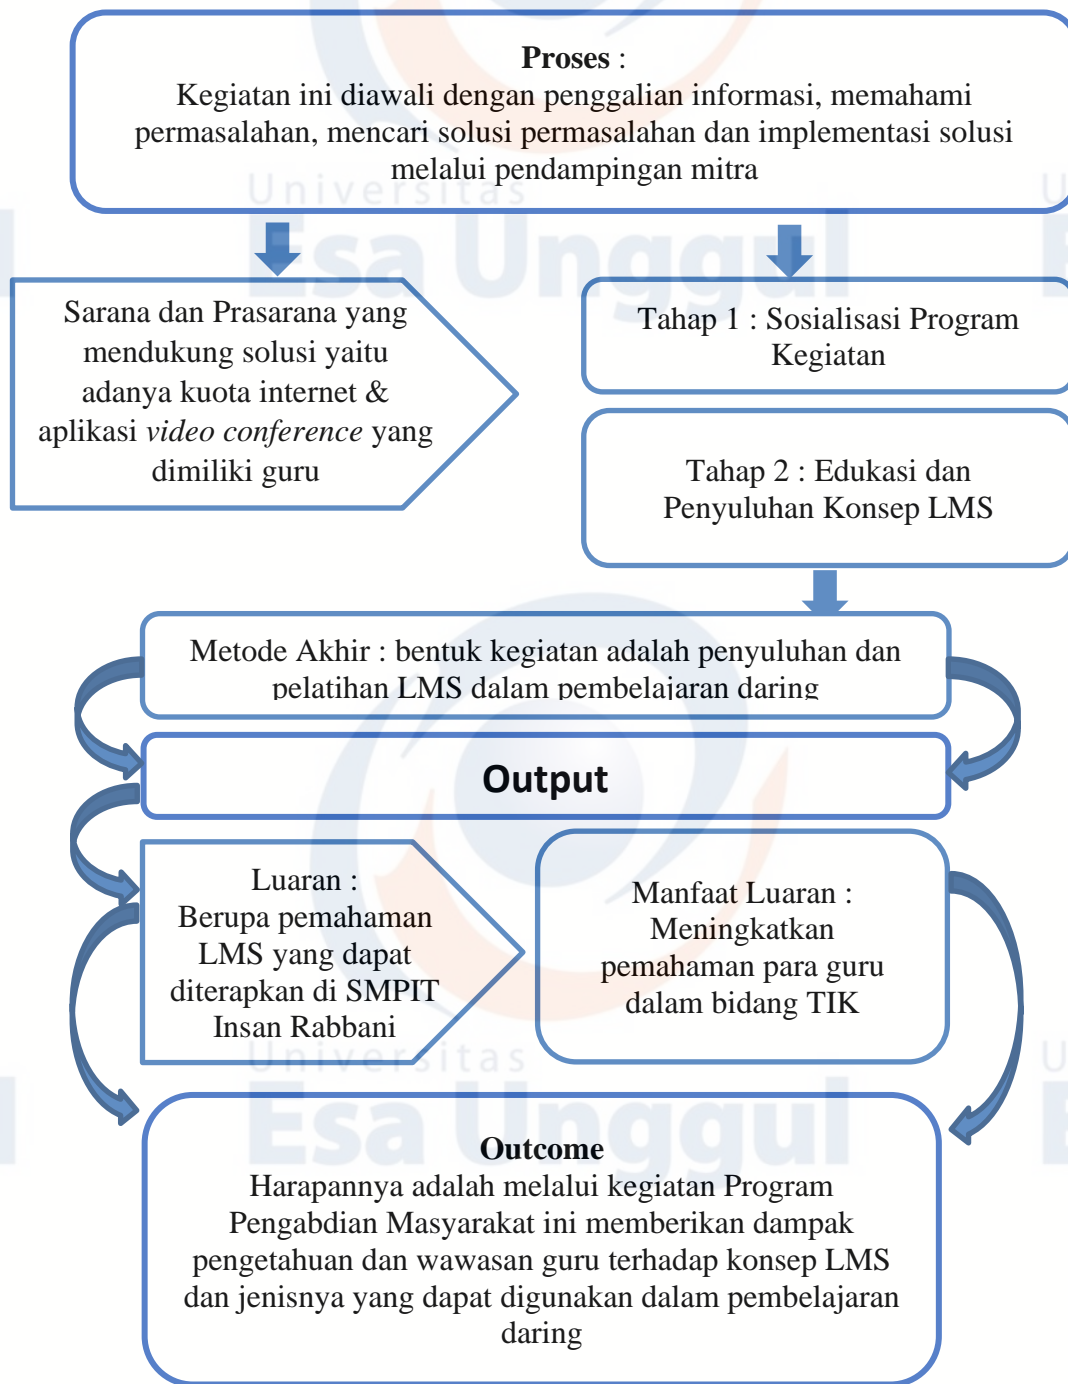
**Proses** :
Kegiatan ini diawali dengan penggalian informasi, memahami permasalahan, mencari solusi permasalahan dan implementasi solusi melalui pendampingan mitra

Universitas
Esa Unggul

Sarana dan Prasarana yang mendukung solusi yaitu adanya kuota internet & aplikasi *video conference* yang dimiliki guru

Tahap 1 : Sosialisasi Program Kegiatan

Tahap 2 : Edukasi dan Penyuluhan Konsep LMS

Metode Akhir : bentuk kegiatan adalah penyuluhan dan pelatihan LMS dalam pembelajaran daring

**Output**

Luaran :
Berupa pemahaman LMS yang dapat diterapkan di SMPIT Insan Rabbani

Manfaat Luaran :
Meningkatkan pemahaman para guru dalam bidang TIK

Universitas
Esa Unggul

**Outcome**
Harapannya adalah melalui kegiatan Program Pengabdian Masyarakat ini memberikan dampak pengetahuan dan wawasan guru terhadap konsep LMS dan jenisnya yang dapat digunakan dalam pembelajaran daring